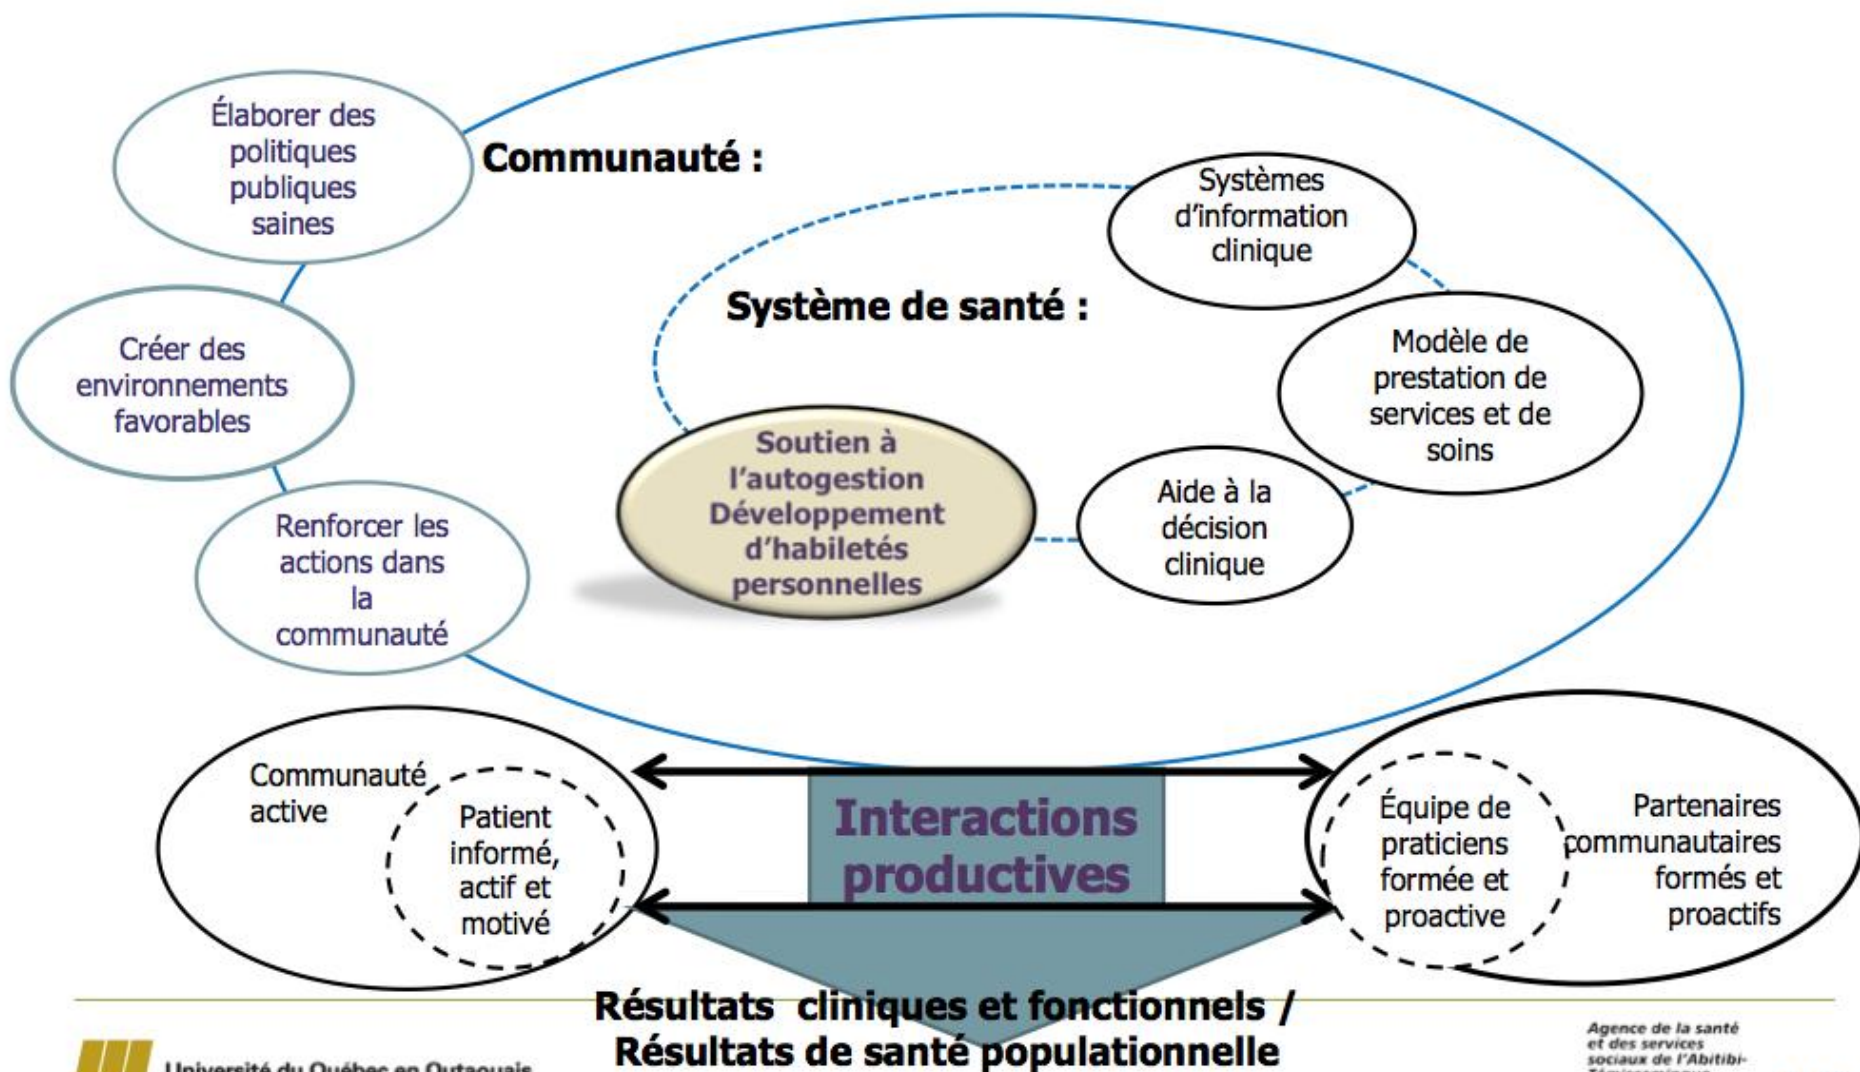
Élaborer des politiques publiques saines

Communauté :

Créer des environnements favorables

Renforcer les actions dans la communauté

Systèmes d'information clinique

Système de santé :

Modèle de prestation de services et de soins

Soutien à l'autogestion Développement d'habiletés personnelles

Aide à la décision clinique

Communauté active

Patient informé, actif et motivé

Interactions productives

Équipe de praticiens formée et proactive

Partenaires communautaires formés et proactifs

Résultats cliniques et fonctionnels / Résultats de santé populationnelle

Université du Québec en Outaouais

Agence de la santé et des services sociaux de l'Abitibi-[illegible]